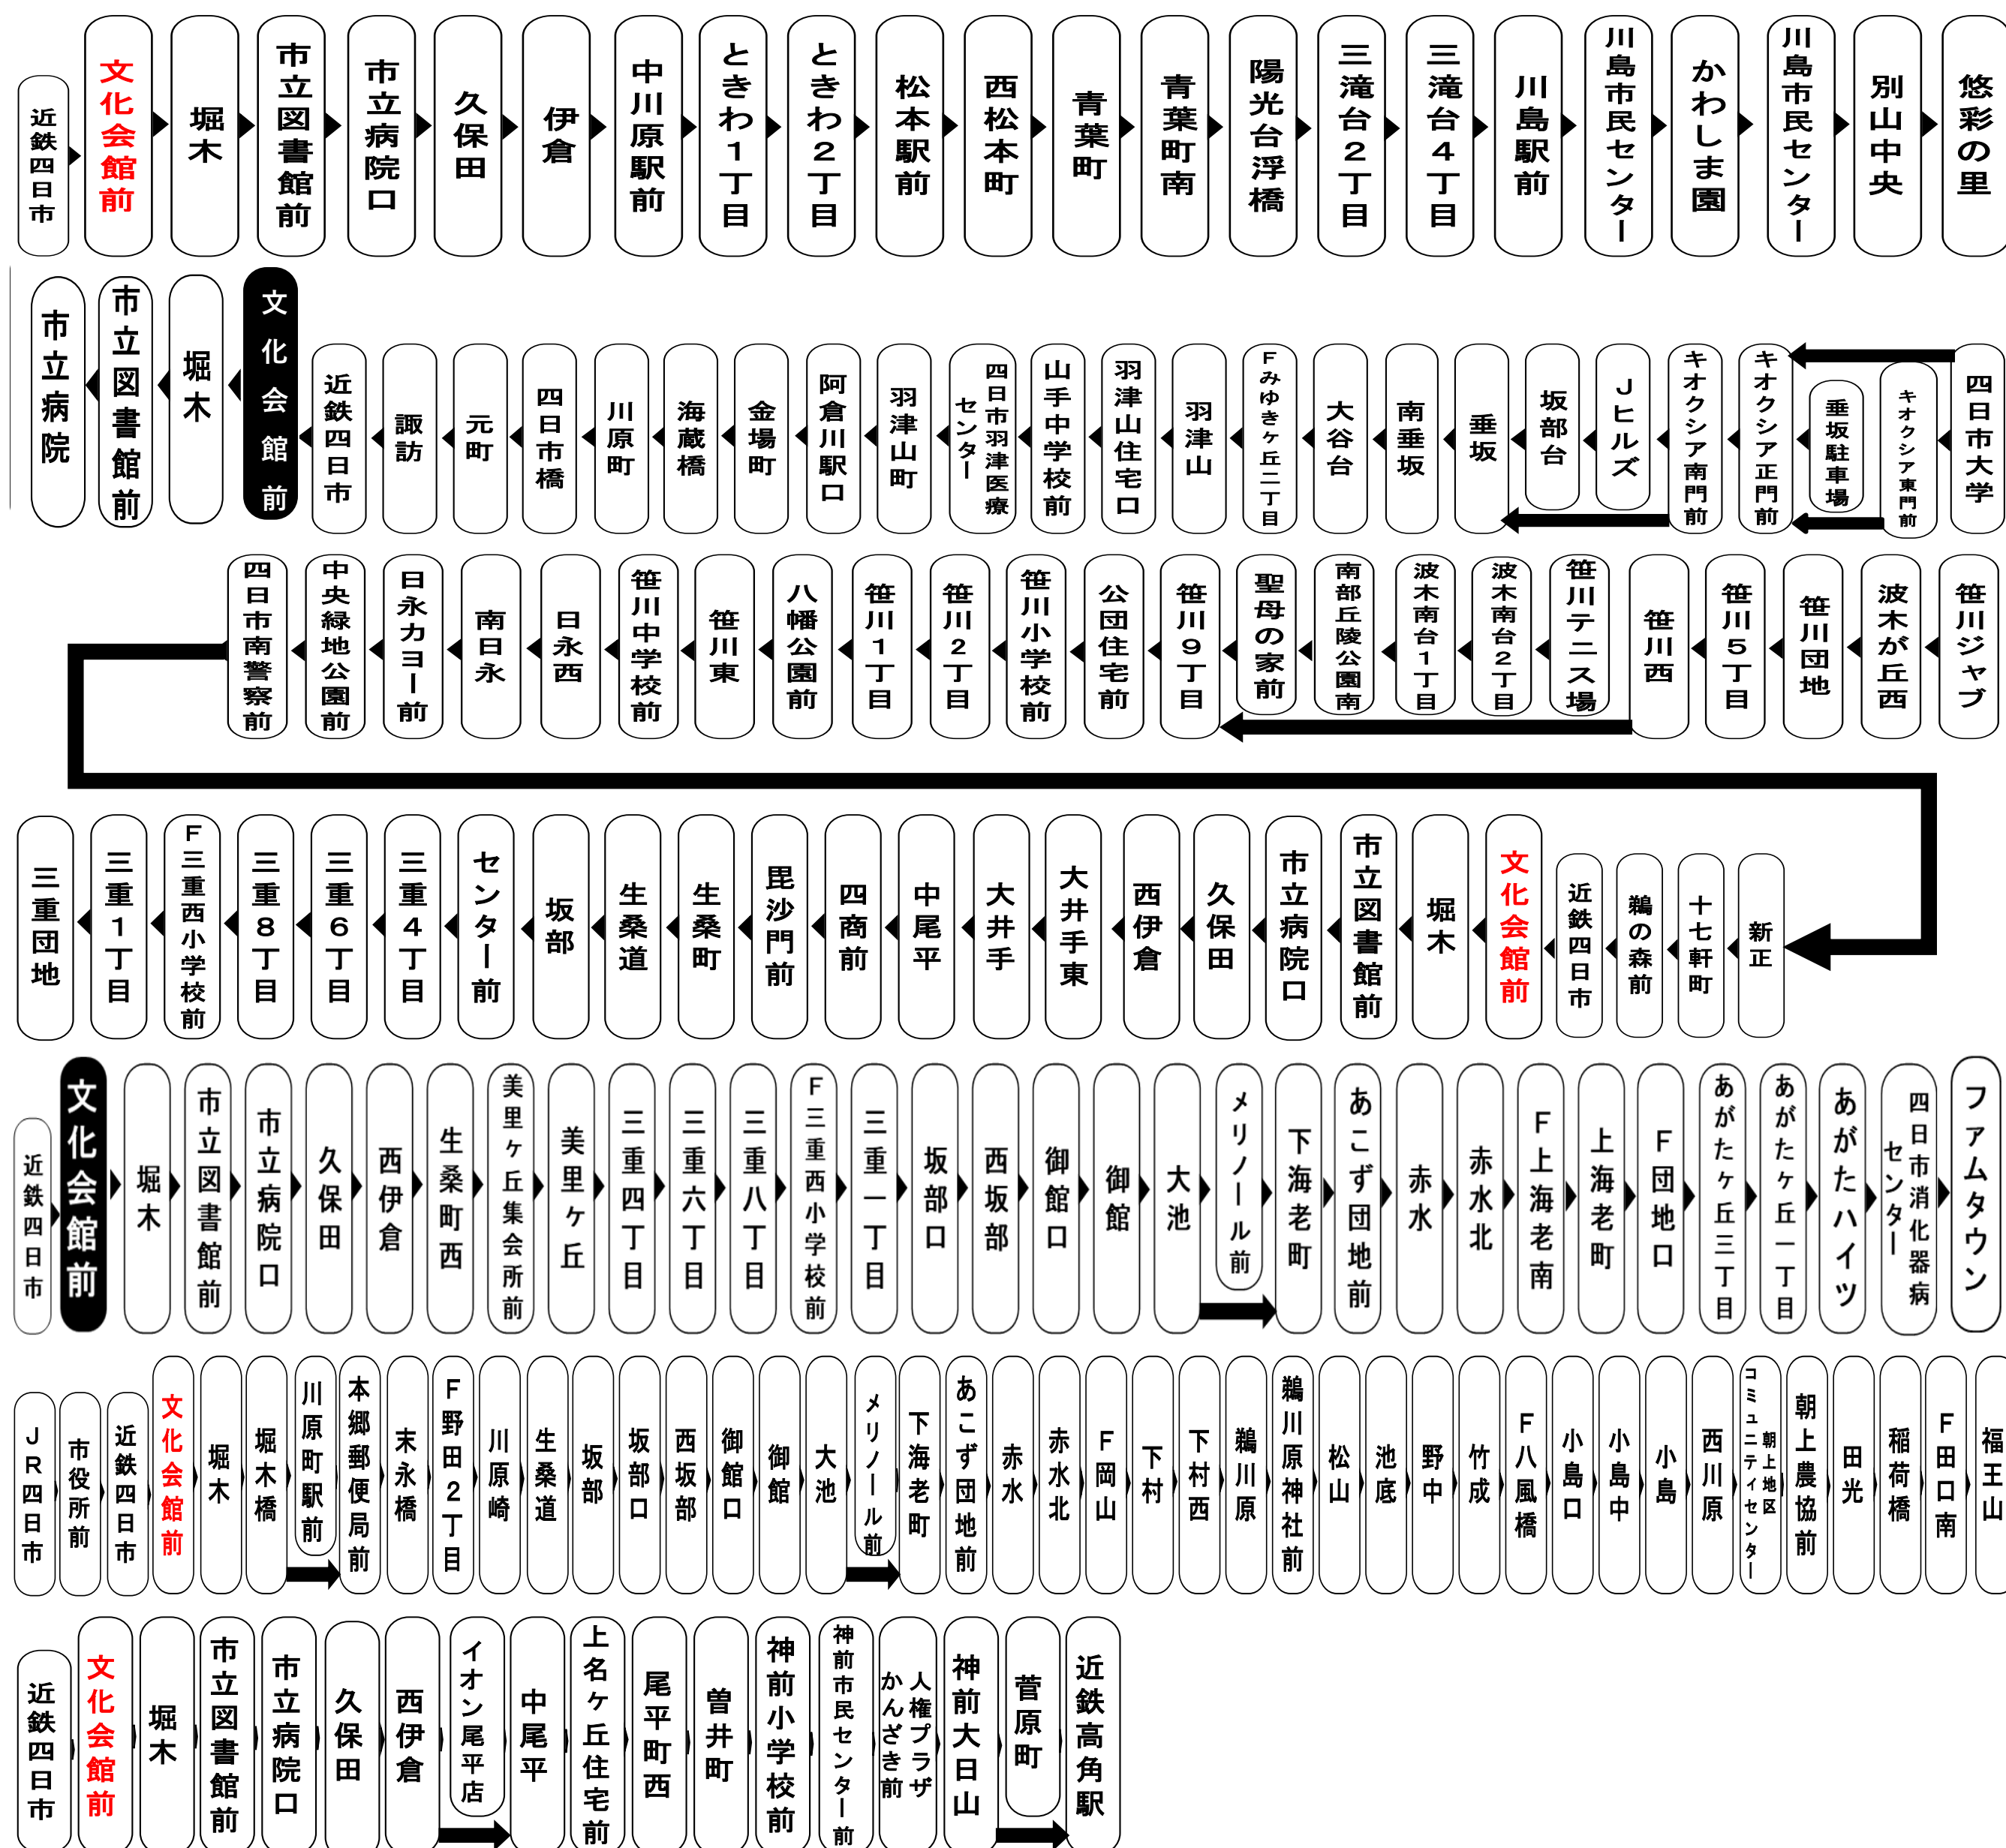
近鉄四日市
文化会館前
堀木
市立図書館前
市立病院口
久保田
伊倉
中川原駅前
ときわ１丁目
ときわ２丁目
松本駅前
西松本町
青葉町
青葉町南
陽光台浮橋
三滝台２丁目
三滝台４丁目
川島駅前
川島市民センター
かわしま園
川島市民センター
別山中央
悠彩の里

四日市大学
キオクシア東門前
垂坂駐車場
キオクシア正門前
キオクシア南門前
Jヒルズ
坂部台
垂坂
南垂坂
大谷台
Fみゆきヶ丘二丁目
羽津山
羽津山住宅口
山手中学校前
四日市羽津医療センター
羽津山町
阿倉川駅口
金場町
海蔵橋
川原町
四日市橋
元町
諏訪
近鉄四日市
文化会館前
堀木
市立図書館前
市立病院

笹川ジャブ
波木が丘西
笹川団地
笹川５丁目
笹川西
笹川テニス場
波木南台２丁目
波木南台１丁目
南部丘陵公園南
聖母の家前
笹川９丁目
公団住宅前
笹川小学校前
笹川２丁目
笹川１丁目
八幡公園前
笹川東
笹川中学校前
日永西
南日永
日永カヨー前
中央緑地公園前
四日市南警察前

新正
十七軒町
鵜の森前
近鉄四日市
文化会館前
堀木
市立図書館前
市立病院口
久保田
西伊倉
大井手東
大井手
中尾平
四商前
毘沙門前
生桑町
生桑道
坂部
センター前
三重４丁目
三重６丁目
三重８丁目
F三重西小学校前
三重１丁目
三重団地

近鉄四日市
文化会館前
堀木
市立図書館前
市立病院口
久保田
西伊倉
生桑町西
美里ヶ丘集会所前
美里ヶ丘
三重四丁目
三重六丁目
三重八丁目
F三重西小学校前
三重一丁目
坂部口
西坂部
御館口
御館
大池
メリノール前
下海老町
あこず団地前
赤水
赤水北
F上海老南
上海老町
F団地口
あがたヶ丘三丁目
あがたヶ丘一丁目
あがたハイツ
四日市消化器病センター
ファムタウン

JR四日市
市役所前
近鉄四日市
文化会館前
堀木
堀木橋
川原町駅前
本郷郵便局前
末永橋
F野田２丁目
川原崎
生桑道
坂部
坂部口
西坂部
御館口
御館
大池
メリノール前
下海老町
あこず団地前
赤水
赤水北
F岡山
下村
下村西
鵜川原
鵜川原神社前
松山
池底
野中
竹成
F八風橋
小島口
小島中
小島
西川原
コミュニティセンター 朝上地区
朝上農協前
田光
稲荷橋
F田口南
福王山

近鉄四日市
文化会館前
堀木
市立図書館前
市立病院口
久保田
西伊倉
イオン尾平店
中尾平
上名ヶ丘住宅前
尾平町西
曽井町
神前小学校前
神前市民センター前
人権プラザかんざき前
神前大日山
菅原町
近鉄高角駅